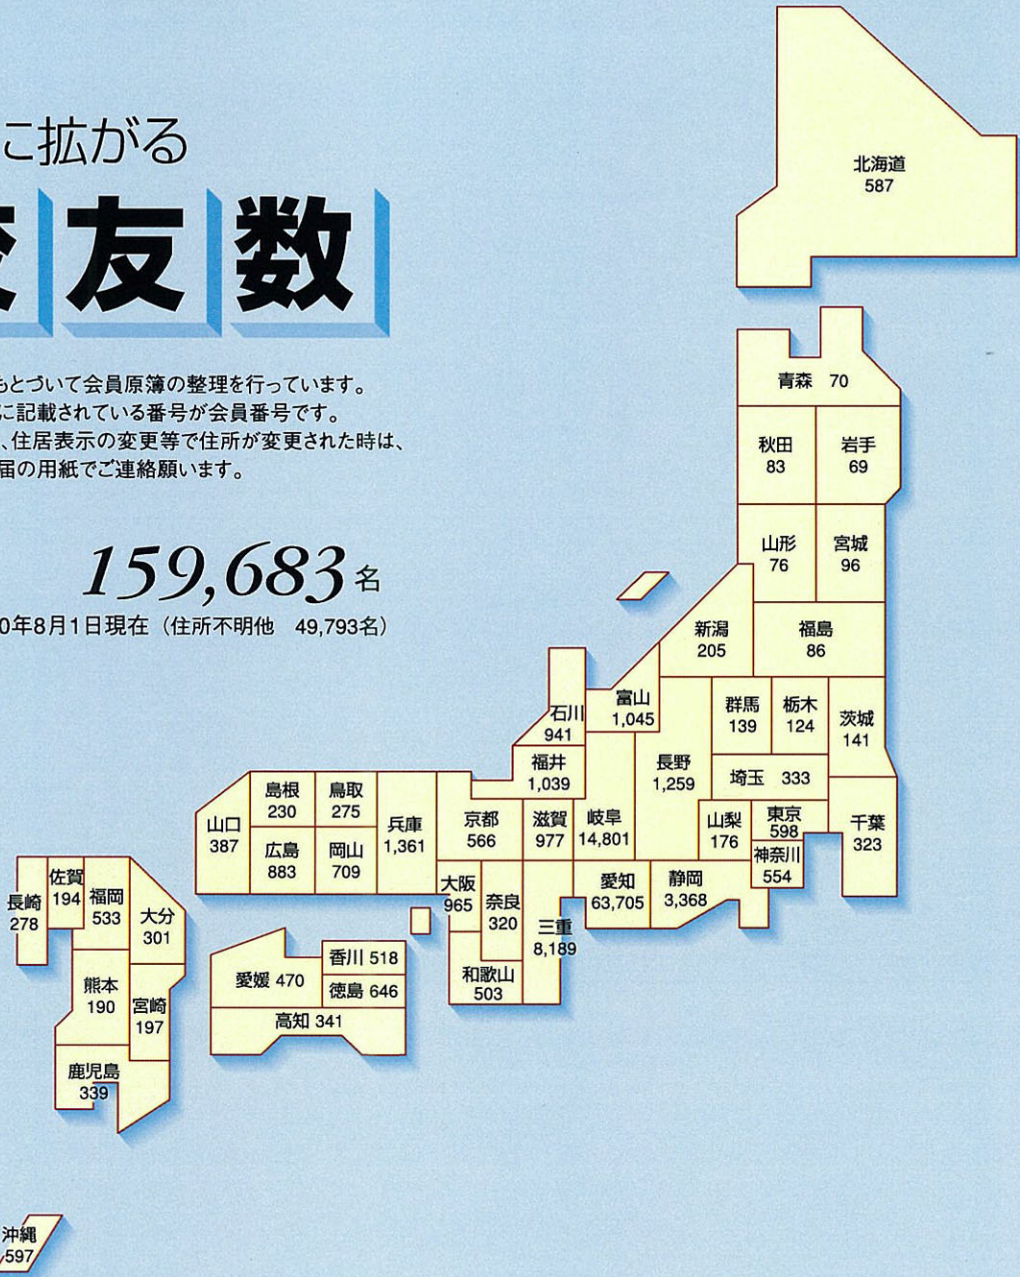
こ拡がる

友数

もとづいて会員原簿の整理を行っています。
に記載されている番号が会員番号です。
、住居表示の変更等で住所が変更された時は、
届の用紙でご連絡願います。

159,683名
0年8月1日現在（住所不明他　49,793名）

北海道
587

青森　70

秋田
83

岩手
69

山形
76

宮城
96

新潟
205

福島
86

石川
941

富山
1,045

群馬
139

栃木
124

茨城
141

福井
1,039

長野
1,259

埼玉　333

島根
230

鳥取
275

山口
387

兵庫
1,361

京都
566

滋賀
977

岐阜
14,801

山梨
176

東京
598

千葉
323

広島
883

岡山
709

神奈川
554

佐賀
194

長崎
278

福岡
533

大分
301

大阪
965

奈良
320

三重
8,189

愛知
63,705

静岡
3,368

香川 518

愛媛 470

徳島 646

高知 341

和歌山
503

熊本
190

宮崎
197

鹿児島
339

沖縄
597